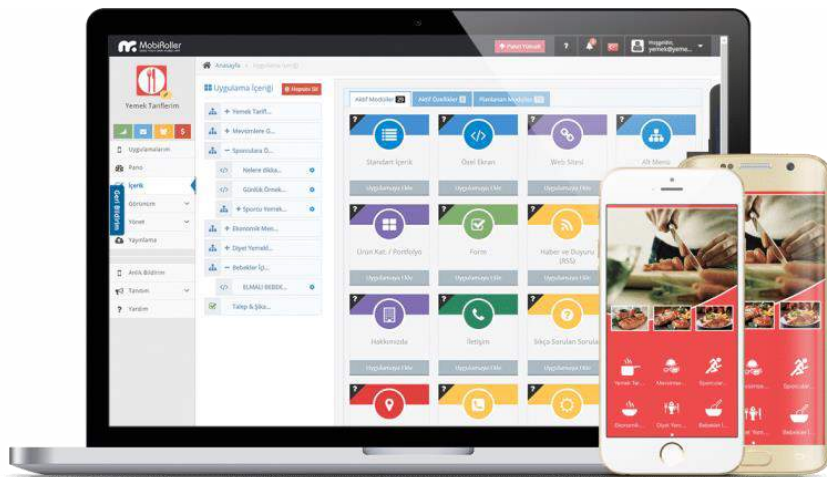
MobiRoller

Paketi Yükselt

Hoşgeldin, yemek@yeme...

Anasayfa > Uygulama İçeriği

Yemek Tariflerim

Uygulamalarım

Pano

İçerik

Görünüm

Yönet

Yayınlama

Anlık Bildirim

Tanıtım

Yardım

Geri Bildirim

Uygulama İçeriği

Hepsini Sil

+ Yemek Tarifl...

+ Mevsimlere G...

− Sporcular& D...

Nelere dikka...

Günlük Örnek...

+ Sporcu Yemek...

+ Ekonomik Men...

+ Diyet Yemekl...

− Bebekler İçi...

ELMALI BEBEK...

Talep & Şika...

Aktif Modüller

Aktif Özellikler

Planlanan Modüller

Standart İçerik

Özel Ekran

Web Sitesi

Alt Menü

Uygulamaya Ekle

Ürün Kat. / Portfolyo

Form

Haber ve Duyuru (RSS)

Hakkımızda

İletişim

Sıkça Sorulan Sorular

Yemek Ta...

Mevsimler...

Sporcular...

Ekonomik M...

Diyet Yem...

Bebekler İ...